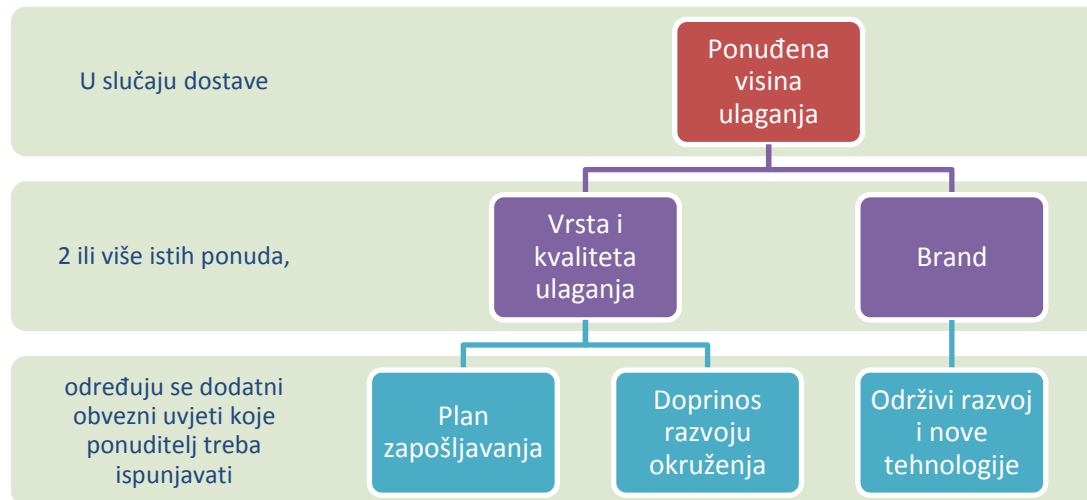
U slučaju dostave

Ponuđena visina ulaganja

2 ili više istih ponuda,

Vrsta i kvaliteta ulaganja

Brand

određuju se dodatni obvezni uvjeti koje ponuditelj treba ispunjavati

Plan zapošljavanja

Doprinos razvoju okruženja

Održivi razvoj i nove tehnologije